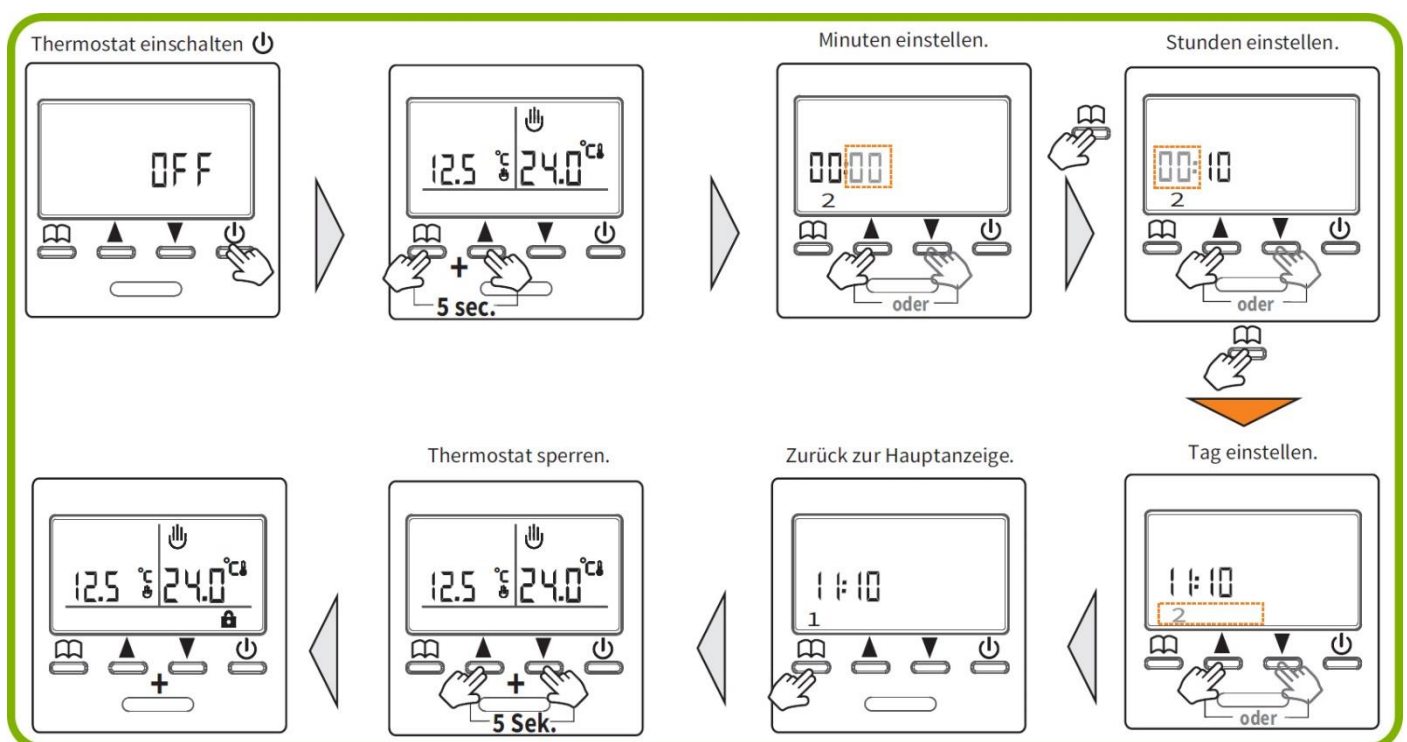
Thermostat einschalten

OFF

12.5 °C 24.0 °C

+

5 sec.

Minuten einstellen.

00:00

2

oder

Stunden einstellen.

00:10

2

oder

Tag einstellen.

11:10

2

oder

Zurück zur Hauptanzeige.

11:10

1

Thermostat sperren.

12.5 °C 24.0 °C

+

5 Sek.

12.5 °C 24.0 °C

+